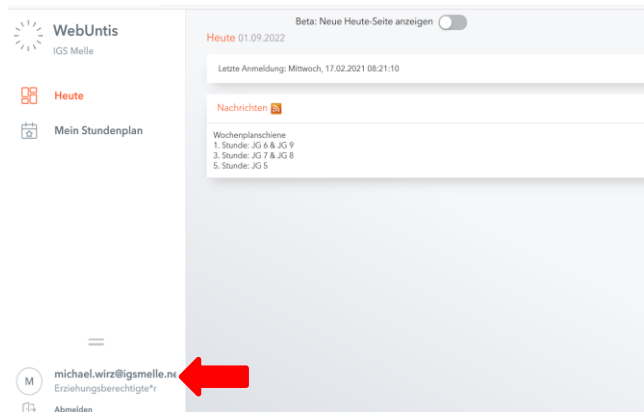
WebUntis
IGS Melle

Heute

Mein Stundenplan

M
michael.wirz@igsmelle.ne
Erziehungsberechtigte*r

Abmelden

Beta: Neue Heute-Seite anzeigen

Heute 01.09.2022

Letzte Anmeldung: Mittwoch, 17.02.2021 08:21:10

Nachrichten

Wochenplanschiene
1. Stunde: JG 6 & JG 9
3. Stunde: JG 7 & JG 8
5. Stunde: JG 5